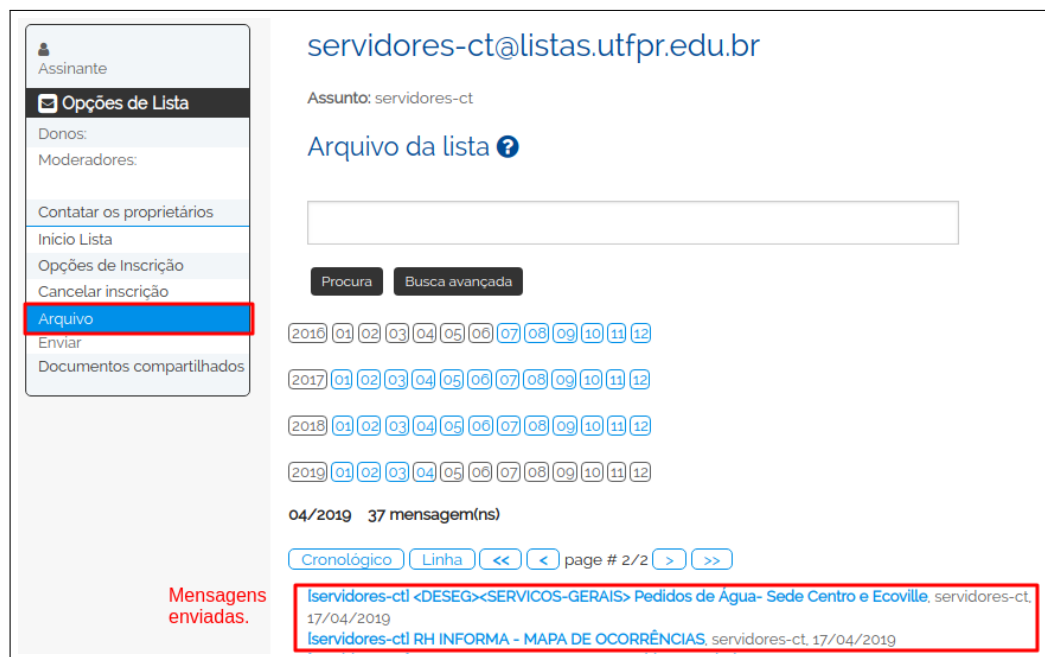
Assinante

Opções de Lista

Donos:

Moderadores:

Contatar os proprietários

Inicio Lista

Opções de Inscrição

Cancelar inscrição

Arquivo

Enviar

Documentos compartilhados

servidores-ct@listas.utfpr.edu.br

Assunto: servidores-ct

Arquivo da lista ?

Procura Busca avançada

2016 01 02 03 04 05 06 07 08 09 10 11 12

2017 01 02 03 04 05 06 07 08 09 10 11 12

2018 01 02 03 04 05 06 07 08 09 10 11 12

2019 01 02 03 04 05 06 07 08 09 10 11 12

04/2019 37 mensagem(ns)

Cronológico Linha << < page # 2/2 > >>

Mensagens enviadas.

[servidores-ct] <DESEG><SERVICOS-GERAIS> Pedidos de Água- Sede Centro e Ecoville, servidores-ct, 17/04/2019

[servidores-ct] RH INFORMA - MAPA DE OCORRÊNCIAS, servidores-ct, 17/04/2019